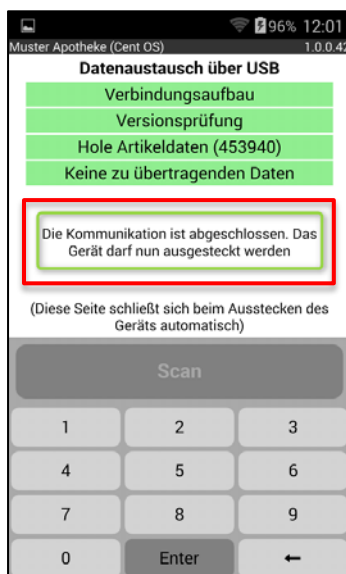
96% 12:01
Muster Apotheke (Cent OS) 1.0.0.42

Datenaustausch über USB

Verbindungsaufbau

Versionsprüfung

Hole Artikeldaten (453940)

Keine zu übertragenden Daten

Die Kommunikation ist abgeschlossen. Das Gerät darf nun ausgesteckt werden

(Diese Seite schließt sich beim Ausstecken des Geräts automatisch)

Scan

| 1 | 2 | 3 |
|---|---|---|
| 4 | 5 | 6 |
| 7 | 8 | 9 |
| 0 | Enter | ← |